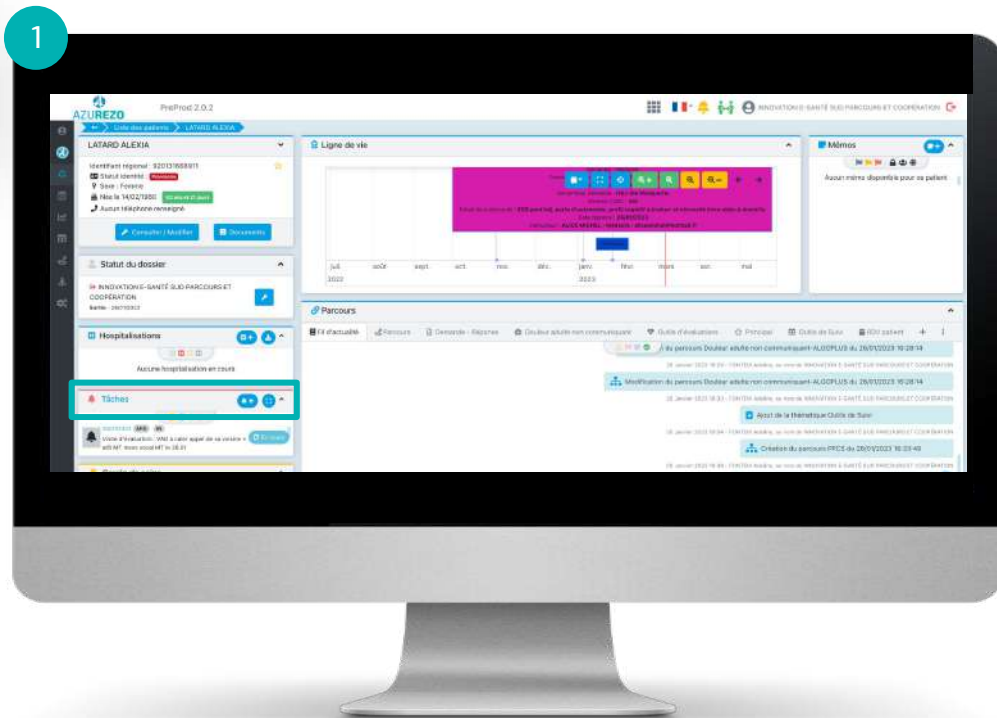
1

AZUREZO

PreProd 2.0.2

INNOVATION E-SANTÉ SUD PARCOURS ET COOPÉRATION

Liste des patients > LATARD ALEXIA

LATARD ALEXIA

Identifiant régional : 920131668911
Statut identité
Saxe : Femme
Née le 14/02/1980
Aucun téléphone renseigné

Consulter / Modifier
Documents

Statut du dossier

INNOVATION E-SANTÉ SUD PARCOURS ET COOPÉRATION

Hospitalisations

Aucune hospitalisation en cours

Tâches

Ligne de vie

juil. août sept. oct. nov. déc. janv. févr. mars avr. mai
2022 2023

Mémos

Aucun mémo disponible pour ce patient

Parcours

Fil d'actualité
Parcours
Demande - Réponse
Douleur adulte non communiquant
Outils d'évaluations
Principal
Outils de Suivi
RDV patient

Modification du parcours Douleur adulte non communiquant - ALGOPLUS du 26/01/2023 16:28:14

Ajout de la thématique Outils de Suivi

Création du parcours PPCS du 26/01/2023 16:03:48